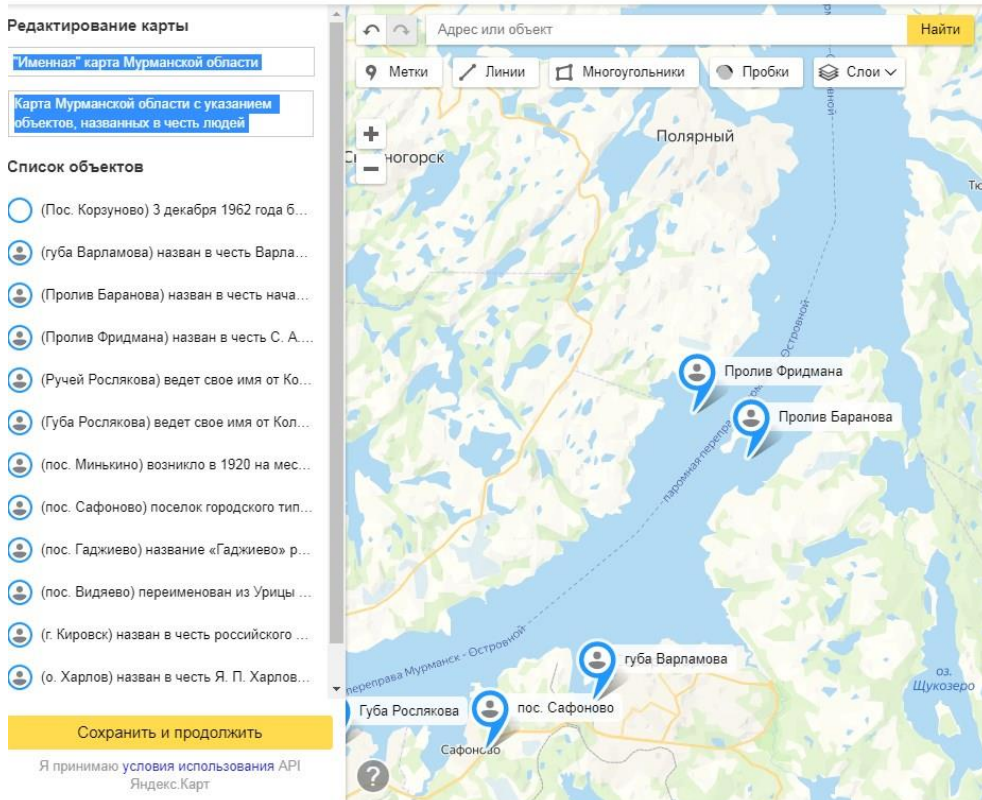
Редактирование карты

"Именная" карта Мурманской области

Карта Мурманской области с указанием объектов, названных в честь людей

Список объектов

(Пос. Корзуново) 3 декабря 1962 года б...

(губа Варламова) назван в честь Варла...

(Пролив Баранова) назван в честь нача...

(Пролив Фридмана) назван в честь С. А....

(Ручей Рослякова) ведет свое имя от Ко...

(Губа Рослякова) ведет свое имя от Кол...

(пос. Минькино) возникло в 1920 на мес...

(пос. Сафоново) поселок городского тип...

(пос. Гаджиево) название «Гаджиево» р...

(пос. Видяево) переименован из Урицы ...

(г. Кировск) назван в честь российского ...

(о. Харлов) назван в честь Я. П. Харлов...

Сохранить и продолжить

Я принимаю условия использования API Яндекс.Карт

Адрес или объект

Найти

Метки

Линии

Многоугольники

Пробки

Слои

Полярный

Снежногорск

Тю

Пролив Фридмана

Пролив Баранова

паромная переправа Мурманск - Островной

переправа Мурманск - Островной

губа Варламова

Губа Рослякова

пос. Сафоново

Сафоново

оз. Щукозеро